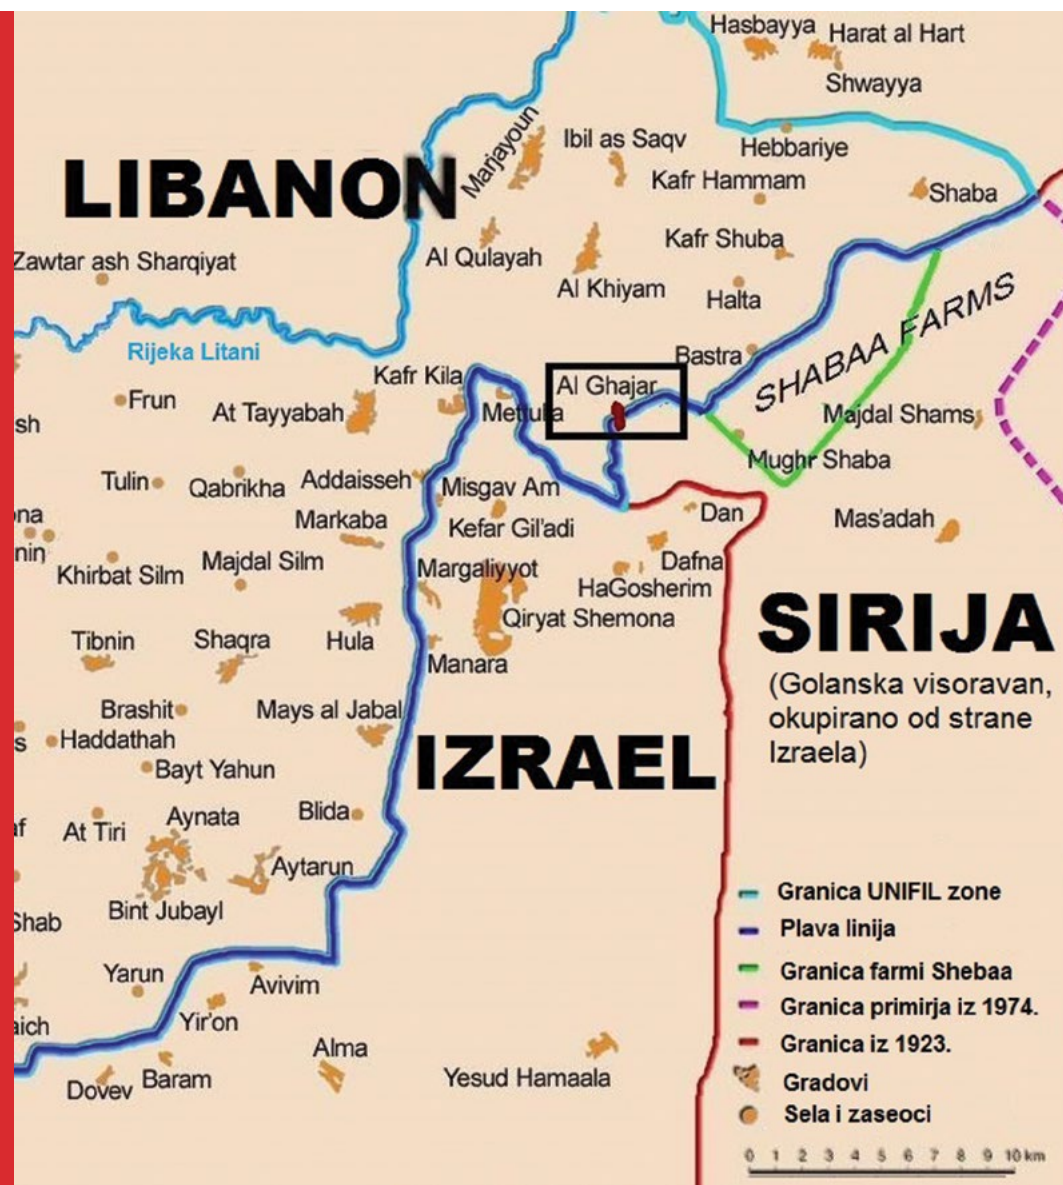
Hasbayya Harat al Hart
Shwayya
LIBANON
Marjayoun
Ibil as Saqv
Hebbariye
Kafr Hammam
Shaba
Kafr Shuba
Zawtar ash Sharqiyat
Al Qulayah
Al Khiyam
Halta
SHABAA FARMS
Rijeka Litani
Bastra
Kafr Kila
Al Ghajar
sh
Frun
At Tayyabah
Metula
Majdal Shams
Mughr Shaba
Tulin
Qabrikha
Addaisseh
Misgav Am
Dan
Mas'adah
na
Markaba
Kefar Gil'adi
nin
Khirbat Silm
Majdal Silm
Margaliyyot
Dafna
HaGosherim
Qiryat Shemona
SIRIJA
Tibnin
Shaqra
Hula
Manara
(Golanska visoravan, okupirano od strane Izraela)
Brashit
Mays al Jabal
s
Haddathah
Bayt Yahun
IZRAEL
Aynata
Blida
f
At Tiri
Aytarun
Bint Jubayl
Shab
Yarun
Avivim
Yir'on
ich
Alma
Dovev
Baram
Yesud Hamaala
Granica UNIFIL zone
Plava linija
Granica farmi Shebaa
Granica primirja iz 1974.
Granica iz 1923.
Gradovi
Sela i zaseoci
0 1 2 3 4 5 6 7 8 9 10 km